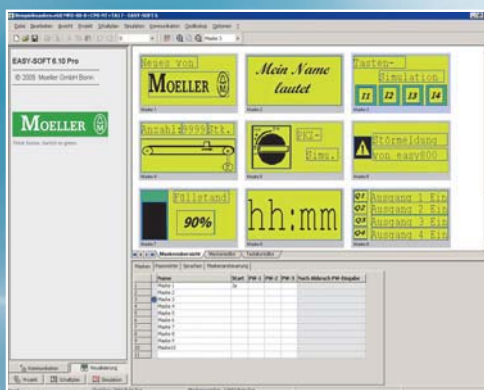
EASY-SOFT 6.10 Pro

© 2005 Moeller GmbH Bonn

MOELLER

Neues von
MOELLER

Mein Name lautet

Tasten-
Simulation
I1 I2 I3 I4

Anzahl:9999Stk.

PKI-
Sims.

Störmeldung
von easy800

Füllstand
90%

hh:mm

Q1 Ausgang 1 Ein
Q2 Ausgang 2 Ein
Q3 Ausgang 3 Ein
Q4 Ausgang 4 Ein

Maskenübersicht

| | Name | Start | PW-1 | PW-2 | PW-3 | PW-Eingabe |
|---|---|---|---|---|---|---|
| 1 | Maske 1 | | | | | |
| 2 | Maske 2 | | | | | |
| 3 | Maske 3 | | | | | |
| 4 | Maske 4 | | | | | |
| 5 | Maske 5 | | | | | |
| 6 | Maske 6 | | | | | |
| 7 | Maske 7 | | | | | |
| 8 | Maske 8 | | | | | |
| 9 | Maske 9 | | | | | |
| 10 | Maske10 | | | | | |

Kommunikation
Visualisierung
Projekt
Schaltplan
Simulation